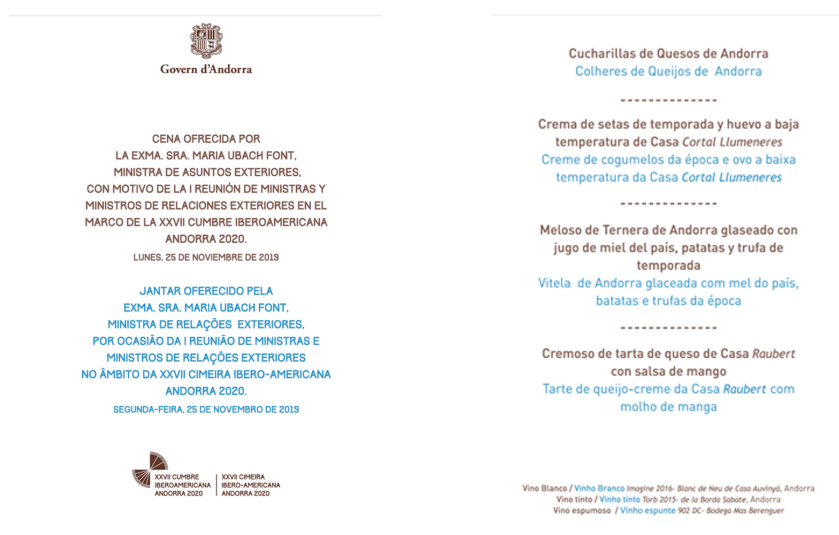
Govern d'Andorra

CENA OFRECIDA POR
LA EXMA. SRA. MARIA UBACH FONT,
MINISTRA DE ASUNTOS EXTERIORES,
CON MOTIVO DE LA I REUNIÓN DE MINISTRAS Y MINISTROS DE RELACIONES EXTERIORES EN EL MARCO DE LA XXVII CUMBRE IBEROAMERICANA
ANDORRA 2020.
LUNES, 25 DE NOVIEMBRE DE 2019

JANTAR OFERECIDO PELA
EXMA. SRA. MARIA UBACH FONT,
MINISTRA DE RELAÇÕES EXTERIORES,
POR OCASIÃO DA I REUNIÃO DE MINISTRAS E MINISTROS DE RELAÇÕES EXTERIORES
NO ÂMBITO DA XXVII CIMEIRA IBERO-AMERICANA
ANDORRA 2020.
SEGUNDA-FEIRA, 25 DE NOVEMBRO DE 2019

XXVII CUMBRE IBEROAMERICANA ANDORRA 2020 | XXVII CIMEIRA IBERO-AMERICANA ANDORRA 2020

Cucharillas de Quesos de Andorra
Colheres de Queijos de Andorra

--------------

Crema de setas de temporada y huevo a baja temperatura de Casa Cortal Llumeneres
Creme de cogumelos da época e ovo a baixa temperatura da Casa Cortal Llumeneres

--------------

Meloso de Ternera de Andorra glaseado con jugo de miel del país, patatas y trufa de temporada
Vitela de Andorra glaceada com mel do país, batatas e trufas da época

--------------

Cremoso de tarta de queso de Casa Raubert con salsa de mango
Tarte de queijo-creme da Casa Raubert com molho de manga

Vino Blanco / Vinho Branco Imagine 2016- Blanc de Neu de Casa Auvinyà, Andorra
Vino tinto / Vinho tinto Torb 2015- de la Borda Sabate, Andorra
Vino espumoso / Vinho espunte 902 DC- Bodega Mas Berenguer